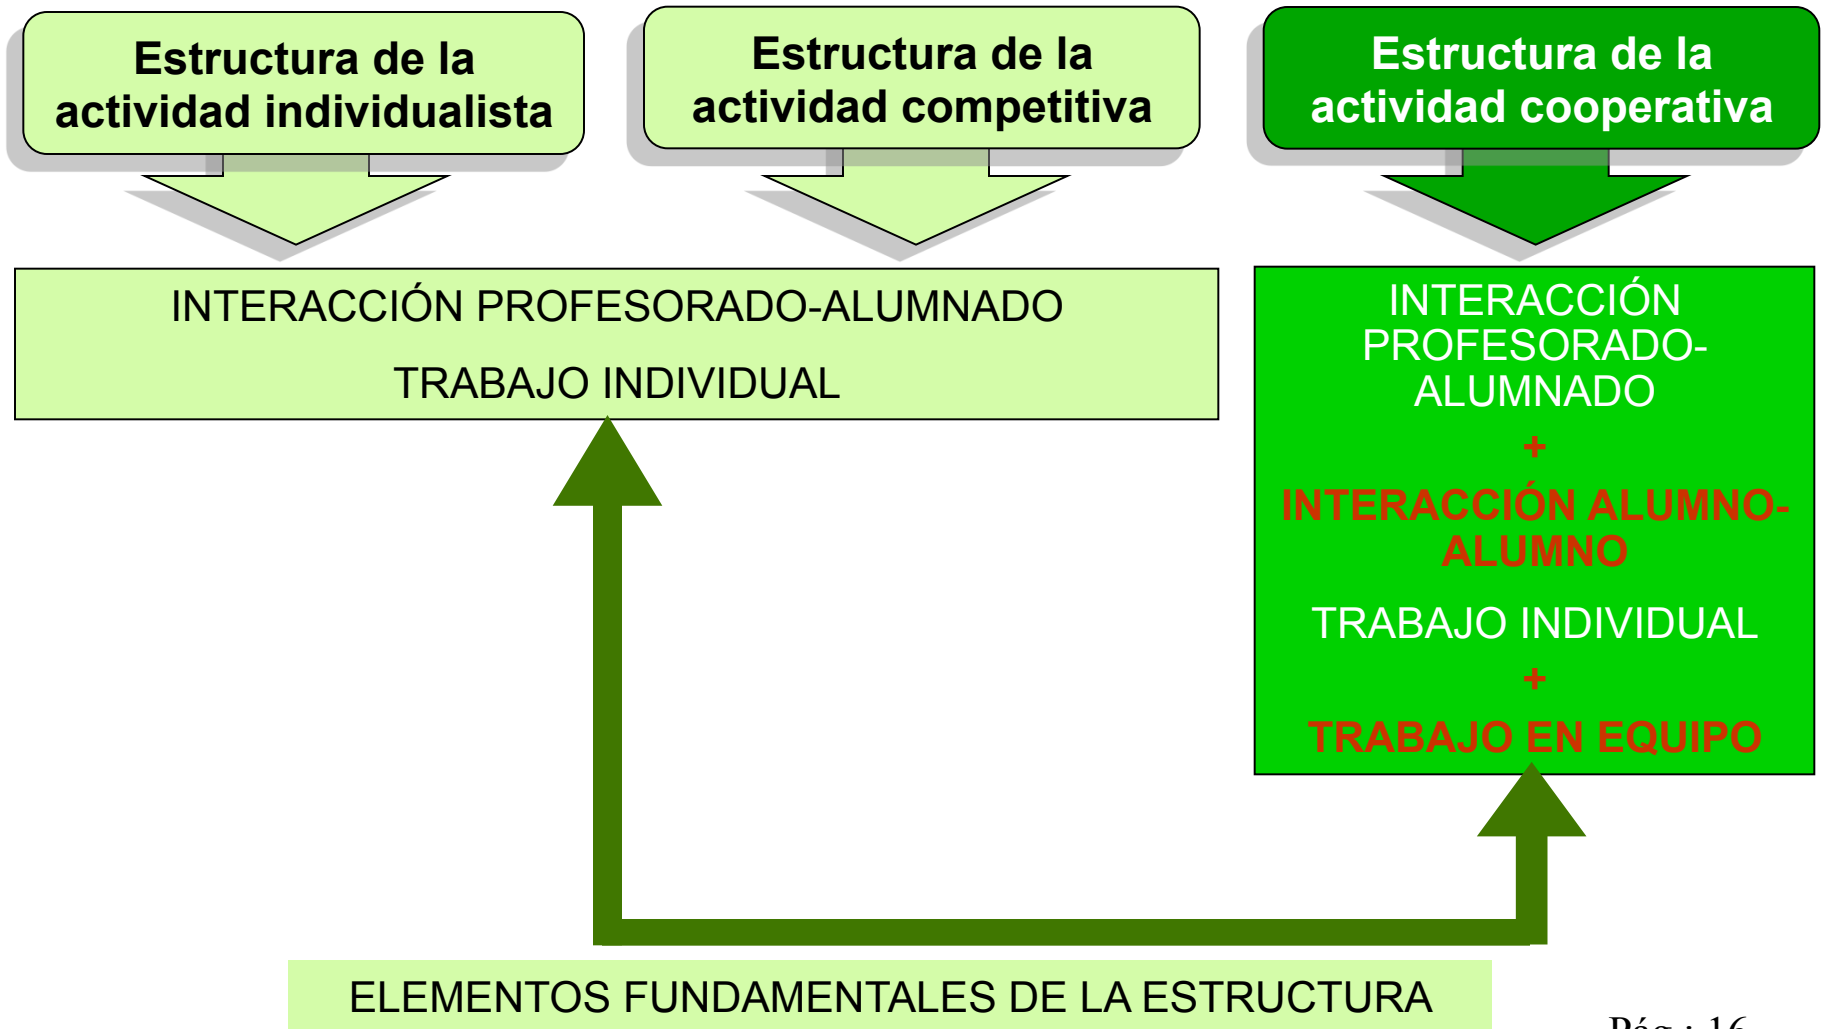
Estructura de la actividad individualista

Estructura de la actividad competitiva

Estructura de la actividad cooperativa

INTERACCIÓN PROFESORADO-ALUMNADO

TRABAJO INDIVIDUAL

INTERACCIÓN PROFESORADO-ALUMNADO

+

INTERACCIÓN ALUMNO-ALUMNO

TRABAJO INDIVIDUAL

+

TRABAJO EN EQUIPO

ELEMENTOS FUNDAMENTALES DE LA ESTRUCTURA

Pág.: 16